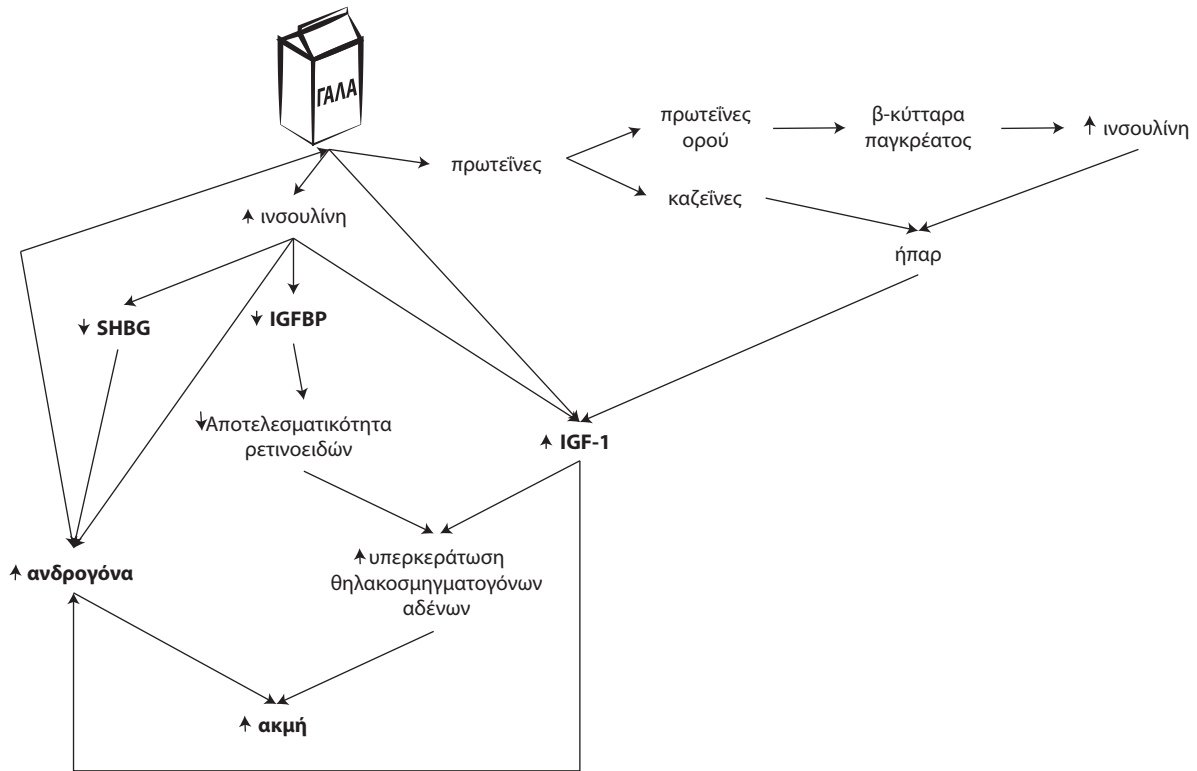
ΓΑΛΑ

πρωτεΐνες

πρωτεΐνες ορού

β-κύτταρα παγκρέατος

↑ ινσουλίνη

καζεΐνες

↑ ινσουλίνη

ήπαρ

↓ SHBG

↓ IGFBP

↓Αποτελεσματικότητα ρετινοειδών

↑ IGF-1

↑υπερκεράτωση θηλακοσμηγματογόνων αδένων

↑ ανδρογόνα

↑ ακμή